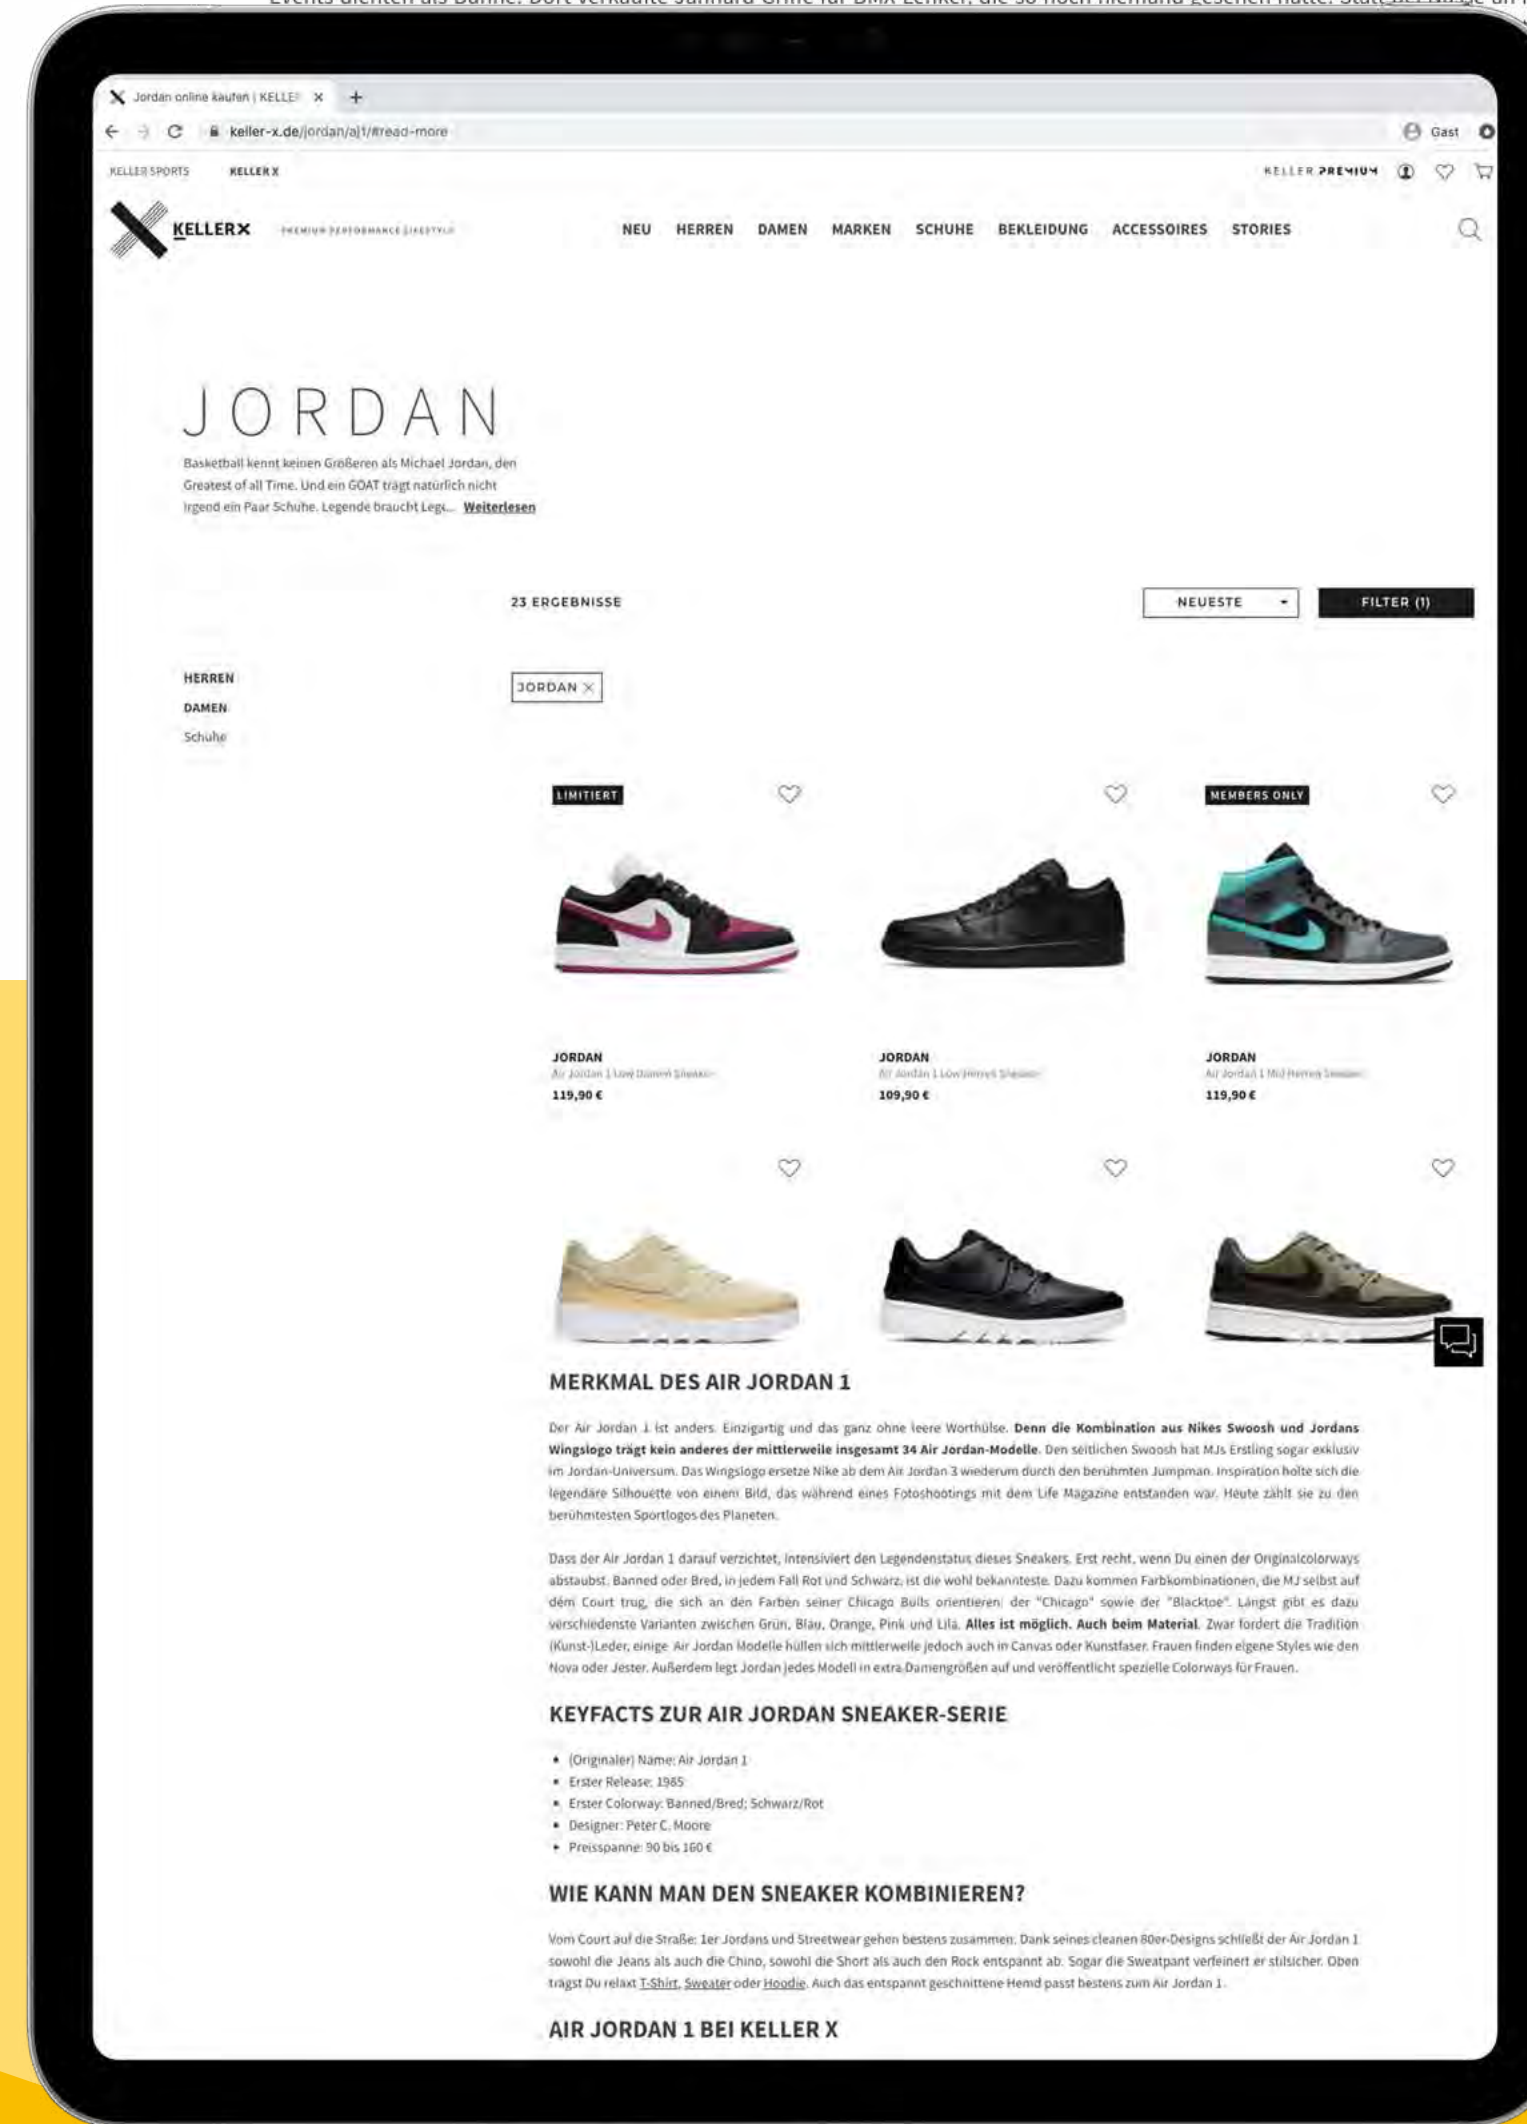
Jordan online kaufen | KELLER ×

keller-x.de/jordan/aj1/#read-more

Gast

KELLER SPORTS KELLER X

KELLER PREMIUM

KELLERX PREMIUM PERFORMANCE LIFESTYLE

NEU HERREN DAMEN MARKEN SCHUHE BEKLEIDUNG ACCESSOIRES STORIES

JORDAN

Basketball kennt keinen Größeren als Michael Jordan, den Greatest of all Time. Und ein GOAT trägt natürlich nicht irgend ein Paar Schuhe. Legende braucht Lege... Weiterlesen

23 ERGEBNISSE

NEUESTE

FILTER (1)

HERREN
DAMEN
Schuhe

JORDAN ×

LIMITIERT

MEMBERS ONLY

JORDAN
Air Jordan 1 Low Damen Sneaker
119,90 €

JORDAN
Air Jordan 1 Low Herren Sneaker
109,90 €

JORDAN
Air Jordan 1 Mid Herren Sneaker
119,90 €

MERKMAL DES AIR JORDAN 1

Der Air Jordan 1 ist anders. Einzigartig und das ganz ohne leere Worthülse. Denn die Kombination aus Nikes Swoosh und Jordans Wingslogo trägt kein anderes der mittlerweile insgesamt 34 Air Jordan-Modelle. Den seitlichen Swoosh hat MJs Erstling sogar exklusiv im Jordan-Universum. Das Wingslogo ersetze Nike ab dem Air Jordan 3 wiederum durch den berühmten Jumpman. Inspiration holte sich die legendäre Silhouette von einem Bild, das während eines Fotoshootings mit dem Life Magazine entstanden war. Heute zählt sie zu den berühmtesten Sportlogos des Planeten.

Dass der Air Jordan 1 darauf verzichtet, intensiviert den Legendenstatus dieses Sneakers. Erst recht, wenn Du einen der Originalcolorways abstaubst. Banned oder Bred, in jedem Fall Rot und Schwarz, ist die wohl bekannteste. Dazu kommen Farbkombinationen, die MJ selbst auf dem Court trug, die sich an den Farben seiner Chicago Bulls orientieren: der "Chicago" sowie der "Blacktoe". Längst gibt es dazu verschiedenste Varianten zwischen Grün, Blau, Orange, Pink und Lila. Alles ist möglich. Auch beim Material. Zwar fordert die Tradition (Kunst-)Leder, einige Air Jordan Modelle hüllen sich mittlerweile jedoch auch in Canvas oder Kunstfaser. Frauen finden eigene Styles wie den Nova oder Jester. Außerdem legt Jordan jedes Modell in extra Damengrößen auf und veröffentlicht spezielle Colorways für Frauen.

KEYFACTS ZUR AIR JORDAN SNEAKER-SERIE

• (Originaler) Name: Air Jordan 1
• Erster Release: 1985
• Erster Colorway: Banned/Bred; Schwarz/Rot
• Designer: Peter C. Moore
• Preisspanne: 90 bis 160 €

WIE KANN MAN DEN SNEAKER KOMBINIEREN?

Vom Court auf die Straße: 1er Jordans und Streetwear gehen bestens zusammen. Dank seines cleanen 80er-Designs schließt der Air Jordan 1 sowohl die Jeans als auch die Chino, sowohl die Short als auch den Rock entspannt ab. Sogar die Sweatpant verfeinert er stilsicher. Oben trägst Du relaxt T-Shirt, Sweater oder Hoodie. Auch das entspannt geschnittene Hemd passt bestens zum Air Jordan 1.

AIR JORDAN 1 BEI KELLER X